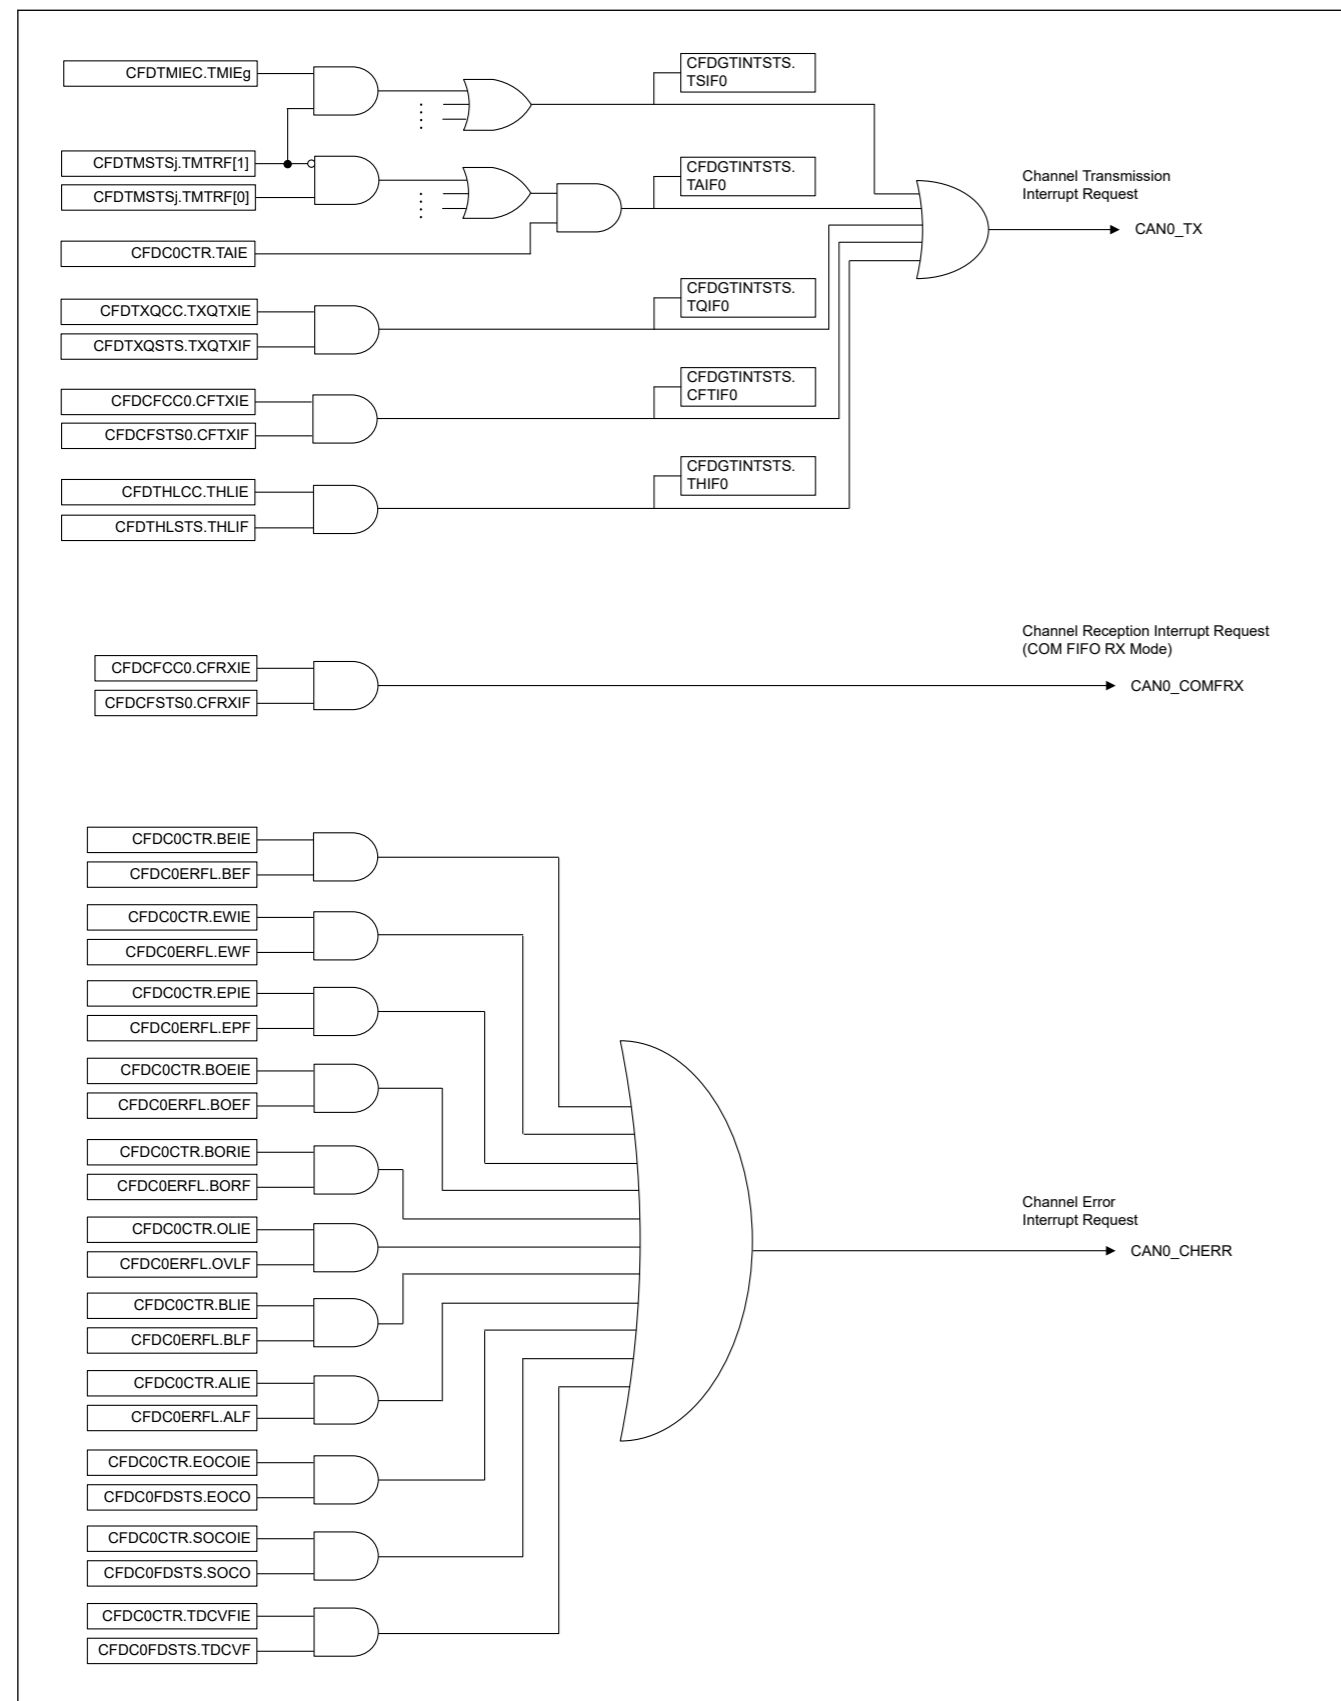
CFDTMIEC.TMIEg

CFDGTINTSTS.
TSIF0

CFDTMSTSj.TMTRF[1]

CFDTMSTSj.TMTRF[0]

CFDGTINTSTS.
TAIF0

Channel Transmission
Interrupt Request

CAN0_TX

CFDC0CTR.TAIE

CFDGTINTSTS.
TQIF0

CFDTXQCC.TXQTXIE

CFDTXQSTS.TXQTXIF

CFDGTINTSTS.
CFTIF0

CFDCFCC0.CFTXIE

CFDCFSTS0.CFTXIF

CFDGTINTSTS.
THIF0

CFDTHLCC.THLIE

CFDTHLSTS.THLIF

Channel Reception Interrupt Request
(COM FIFO RX Mode)

CFDCFCC0.CFRXIE

CAN0_COMFRX

CFDCFSTS0.CFRXIF

CFDC0CTR.BEIE

CFDC0ERFL.BEF

CFDC0CTR.EWIE

CFDC0ERFL.EWF

CFDC0CTR.EPIE

CFDC0ERFL.EPF

CFDC0CTR.BOEIE

CFDC0ERFL.BOEF

CFDC0CTR.BORIE

CFDC0ERFL.BORF

Channel Error
Interrupt Request

CFDC0CTR.OLIE

CFDC0ERFL.OVLF

CAN0_CHERR

CFDC0CTR.BLIE

CFDC0ERFL.BLF

CFDC0CTR.ALIE

CFDC0ERFL.ALF

CFDC0CTR.EOCOIE

CFDC0FDSTS.EOCO

CFDC0CTR.SOCOIE

CFDC0FDSTS.SOCO

CFDC0CTR.TDCVFIE

CFDC0FDSTS.TDCVF